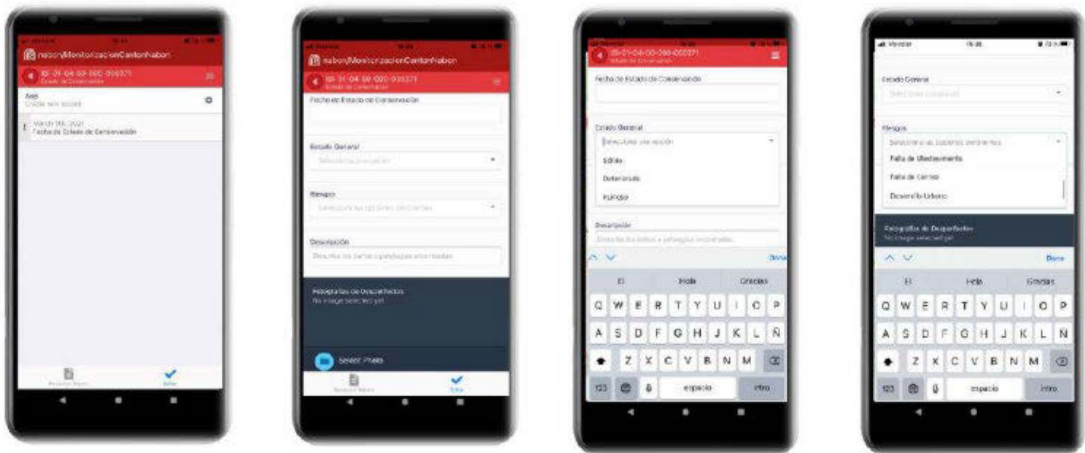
nabon/MonitorizacionCantonNabon
01-01-04-00-000-000371
Estado de Conservación
Add
Create new record
March 9th, 2021
Fecha de Estado de Conservación
Resumen Report
Enviar

nabon/MonitorizacionCantonNabon
01-01-04-00-000-000371
Estado de Conservación
Fecha de Estado de Conservación
Estado General
Seleccione una opción
Riesgos
Seleccione las opciones pertinentes
Descripción
Describa los daños o patologías encontradas
Fotografías de Desperfectos
No image selected yet
Select Photo
Resumen Report
Enviar

01-01-04-00-000-000371
Estado de Conservación
Fecha de Estado de Conservación
Estado General
Seleccione una opción
Sólido
Deteriorado
Ruinoso
Descripción
Describa los daños o patologías encontradas
Done
El
Hola
Gracias
Q W E R T Y U I O P
A S D F G H J K L Ñ
Z X C V B N M
123
espacio
intro

Movistar
Estado General
Seleccione una opción
Riesgos
Seleccione las opciones pertinentes
Falta de Mantenimiento
Falta de Control
Desarrollo Urbano
Fotografías de Desperfectos
No image selected yet
Done
El
Hola
Gracias
Q W E R T Y U I O P
A S D F G H J K L N
Z X C V B N M
123
espacio
intro